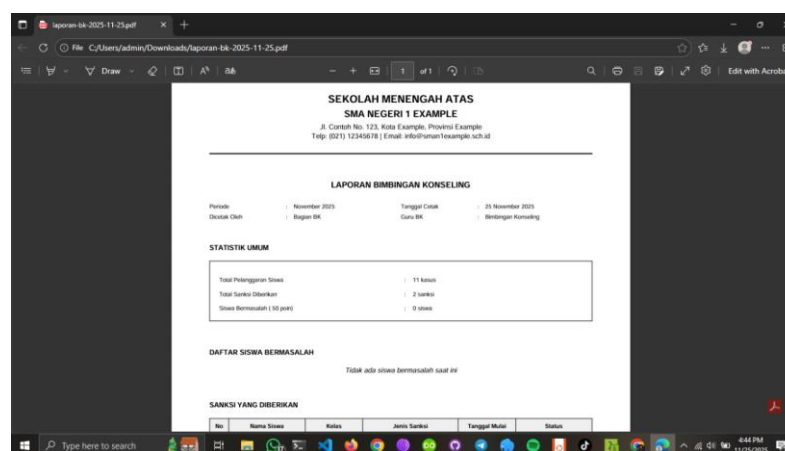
laporan-bk-2025-11-25.pdf × +

File C:/Users/admin/Downloads/laporan-bk-2025-11-25.pdf

Draw

1 of 1

Edit with Acrobat

SEKOLAH MENENGAH ATAS
SMA NEGERI 1 EXAMPLE
Jl. Contoh No. 123, Kota Example, Provinsi Example
Telp: (021) 12345678 | Email: info@sman1example.sch.id

LAPORAN BIMBINGAN KONSELING

| Periode | : November 2025 | Tanggal Cetak | : 25 November 2025 |
|---|---|---|---|
| Dicetak Oleh | : Bagian BK | Guru BK | : Bimbingan Konseling |

STATISTIK UMUM

| Total Pelanggaran Siswa | : 11 kasus |
|---|---|
| Total Sanksi Diberikan | : 2 sanksi |
| Siswa Bermasalah (≥ 50 poin) | : 0 siswa |

DAFTAR SISWA BERMASALAH

Tidak ada siswa bermasalah saat ini

SANKSI YANG DIBERIKAN

| No | Nama Siswa | Kelas | Jenis Sanksi | Tanggal Mulai | Status |
|---|---|---|---|---|---|

Type here to search

4:44 PM
11/25/2025